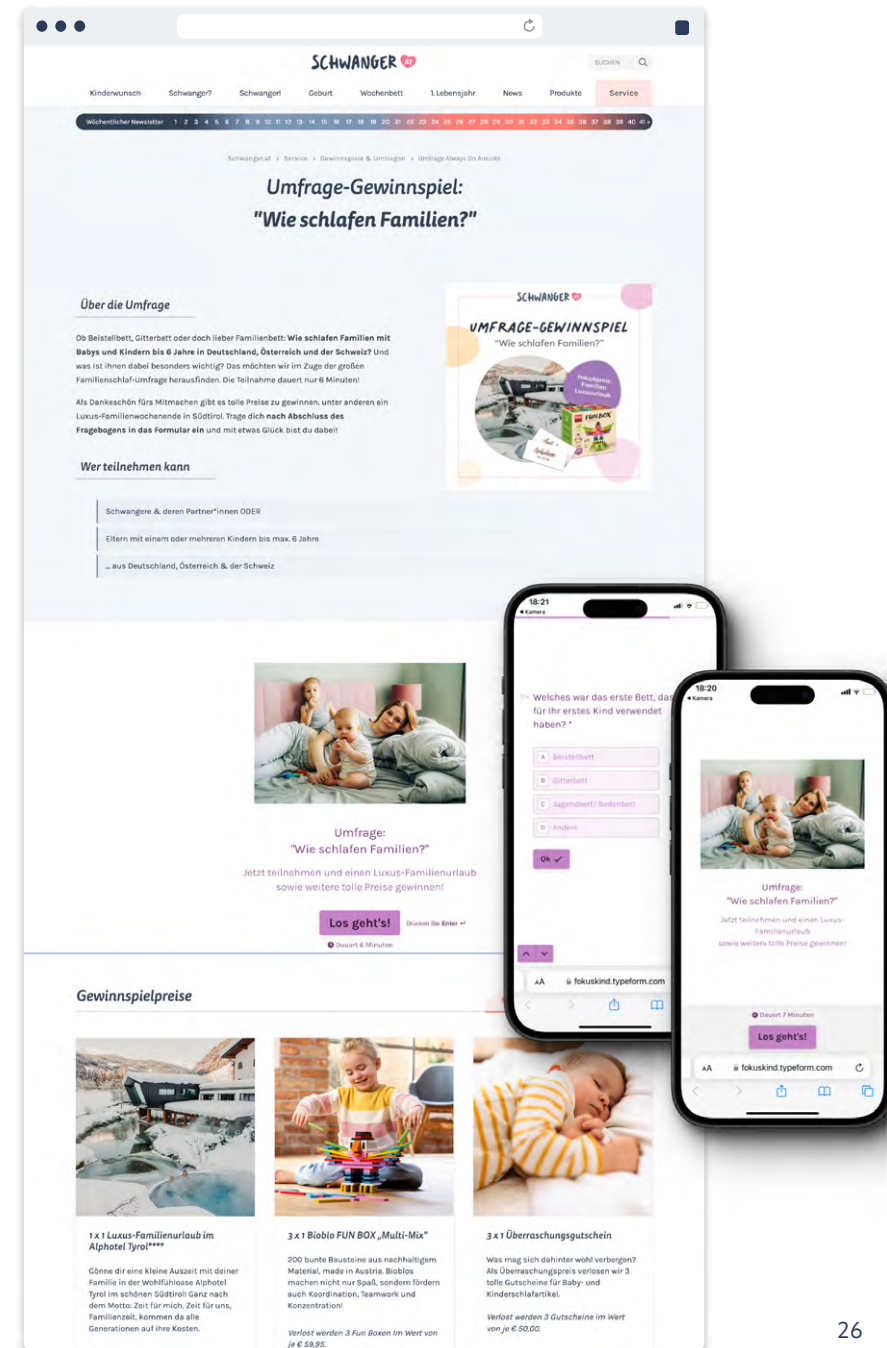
SCHWANGER AT

SUCHEN

Kinderwunsch Schwanger? Schwanger! Geburt Wochenbett 1. Lebensjahr News Produkte Service

Wöchentlicher Newsletter 1 2 3 4 5 6 7 8 9 10 11 12 13 14 15 16 17 18 19 20 21 22 23 24 25 26 27 28 29 30 31 32 33 34 35 36 37 38 39 40 41+

Schwanger.at > Service > Gewinnspiele & Umfragen > Umfrage Always On Ansicht

Umfrage-Gewinnspiel: "Wie schlafen Familien?"

Über die Umfrage

Ob Beistellbett, Gitterbett oder doch lieber Familienbett: Wie schlafen Familien mit Babys und Kindern bis 6 Jahre in Deutschland, Österreich und der Schweiz? Und was ist ihnen dabei besonders wichtig? Das möchten wir im Zuge der großen Familienschlaf-Umfrage herausfinden. Die Teilnahme dauert nur 6 Minuten!

Als Dankeschön fürs Mitmachen gibt es tolle Preise zu gewinnen, unter anderen ein Luxus-Familienwochenende in Südtirol. Trage dich nach Abschluss des Fragebogens in das Formular ein und mit etwas Glück bist du dabei!

Wer teilnehmen kann

Schwangere & deren Partner*innen ODER

Eltern mit einem oder mehreren Kindern bis max. 6 Jahre

... aus Deutschland, Österreich & der Schweiz

SCHWANGER AT
UMFRAGE-GEWINNSPIEL
"Wie schlafen Familien?"
Hauptpreis: Familien Luxusurlaub
FUN BOX

Umfrage:
"Wie schlafen Familien?"
Jetzt teilnehmen und einen Luxus-Familienurlaub sowie weitere tolle Preise gewinnen!
Los geht's! Drücken Sie Enter ↵
Dauert 6 Minuten

Gewinnspielpreise

1 x 1 Luxus-Familienurlaub im Alphotel Tyrol****
Gönne dir eine kleine Auszeit mit deiner Familie in der Wohlfühloase Alphotel Tyrol im schönen Südtirol! Ganz nach dem Motto: Zeit für mich, Zeit für uns, Familienzeit, kommen da alle Generationen auf ihre Kosten.

3 x 1 Bioblo FUN BOX „Multi-Mix"
200 bunte Bausteine aus nachhaltigem Material, made in Austria. Bioblos machen nicht nur Spaß, sondern fördern auch Koordination, Teamwork und Konzentration!
Verlost werden 3 Fun Boxen im Wert von je € 59,95.

3 x 1 Überraschungsgutschein
Was mag sich dahinter wohl verbergen? Als Überraschungspreis verlosen wir 3 tolle Gutscheine für Baby- und Kinderschlafartikel.
Verlost werden 3 Gutscheine im Wert von je € 50,00.

18:21
◂ Kamera
11→ Welches war das erste Bett, das für Ihr erstes Kind verwendet haben? *
A Beistellbett
B Gitterbett
C Jugendbett/ Bodenbett
D Anderes
Ok ✓
AA fokuskind.typeform.com

18:20
◂ Kamera
Umfrage:
"Wie schlafen Familien?"
Jetzt teilnehmen und einen Luxus-Familienurlaub sowie weitere tolle Preise gewinnen!
Dauert 7 Minuten
Los geht's!
AA fokuskind.typeform.com

26